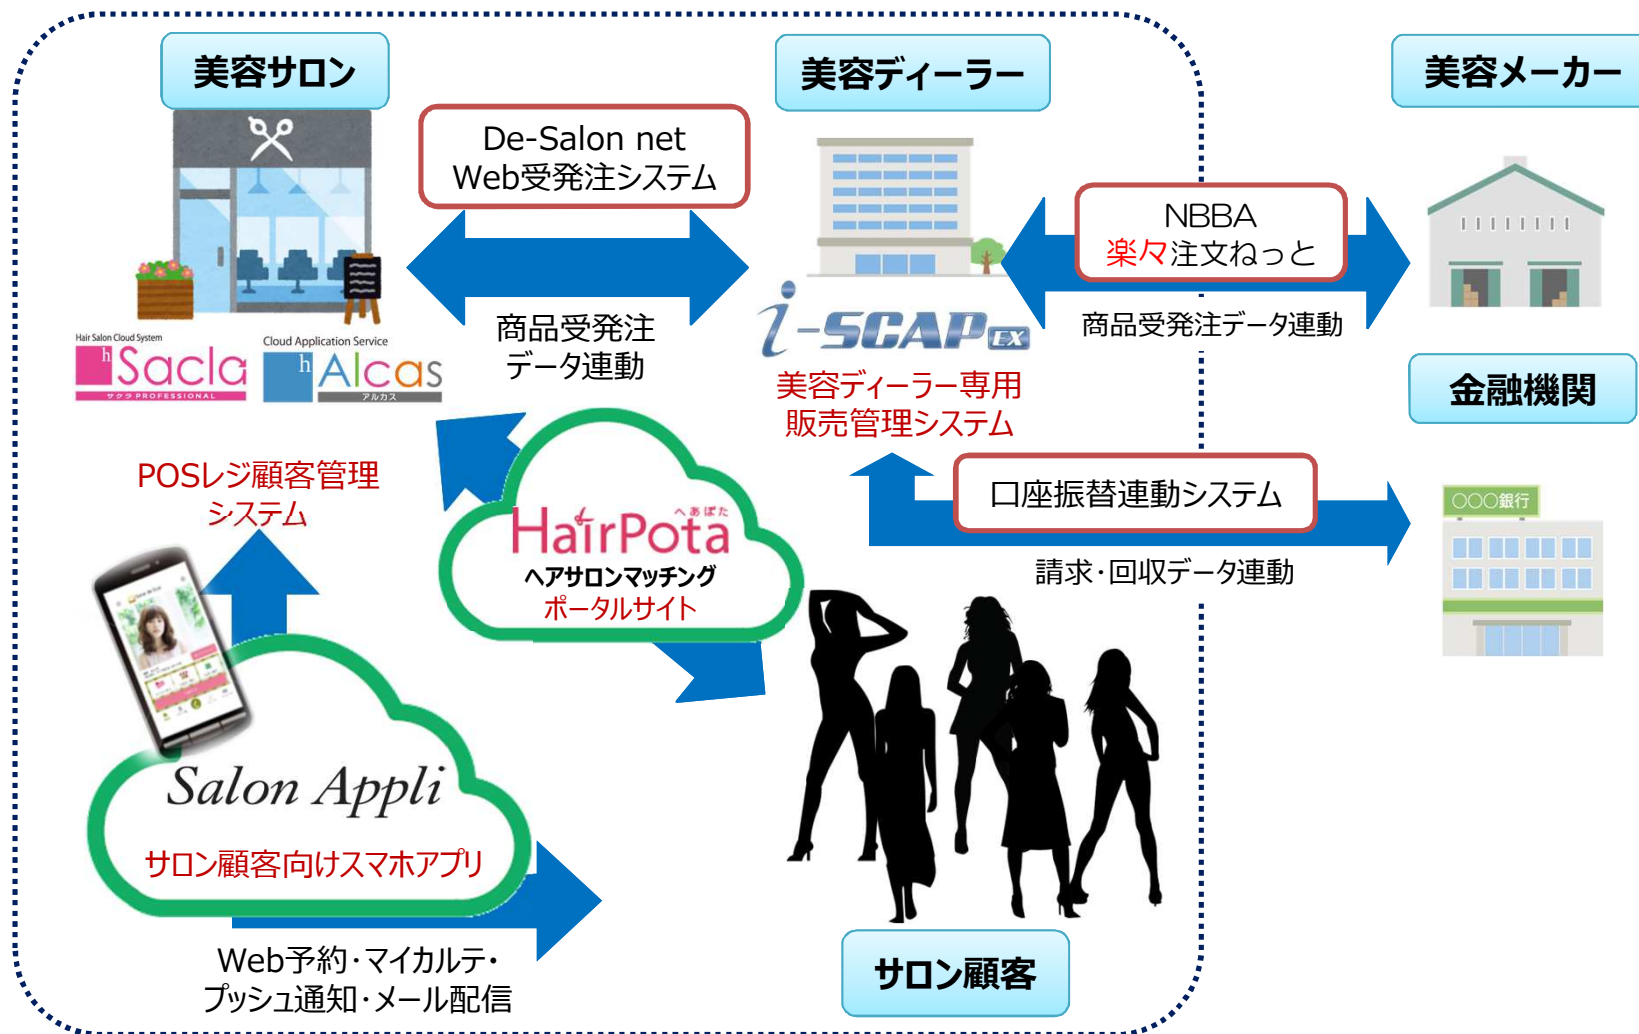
美容サロン

美容ディーラー

美容メーカー

De-Salon net
Web受発注システム

NBBA
楽々注文ねっと

商品受発注データ連動

商品受発注
データ連動

Hair Salon Cloud System
Sacla
サクラ PROFESSIONAL

Cloud Application Service
Alcas
アルカス

i-SCAP EX

美容ディーラー専用
販売管理システム

金融機関

POSレジ顧客管理
システム

HairPota
へあぽた
ヘアサロンマッチング
ポータルサイト

口座振替連動システム

〇〇〇銀行

請求･回収データ連動

Salon Appli
サロン顧客向けスマホアプリ

Web予約･マイカルテ･
プッシュ通知･メール配信

サロン顧客